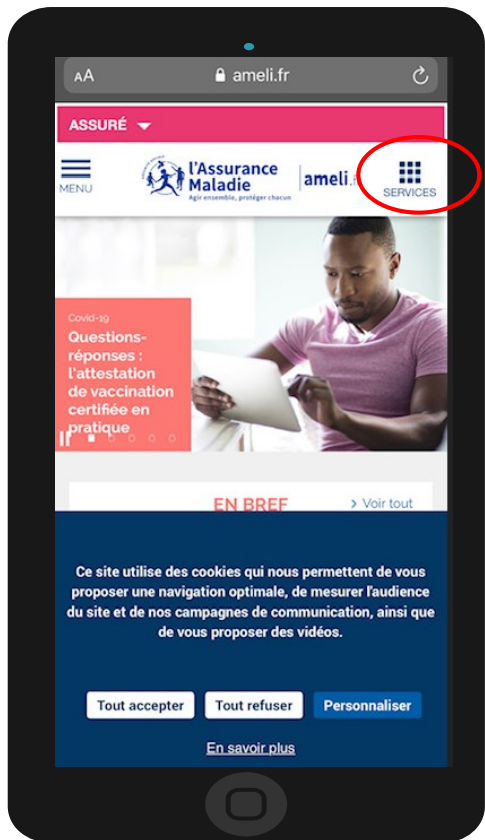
AA ameli.fr

ASSURÉ

MENU

l'Assurance Maladie
Agir ensemble, protéger chacun

ameli.fr

SERVICES

Covid-19

Questions-réponses : l'attestation de vaccination certifiée en pratique

EN BREF

> Voir tout

Ce site utilise des cookies qui nous permettent de vous proposer une navigation optimale, de mesurer l'audience du site et de nos campagnes de communication, ainsi que de vous proposer des vidéos.

Tout accepter

Tout refuser

Personnaliser

En savoir plus